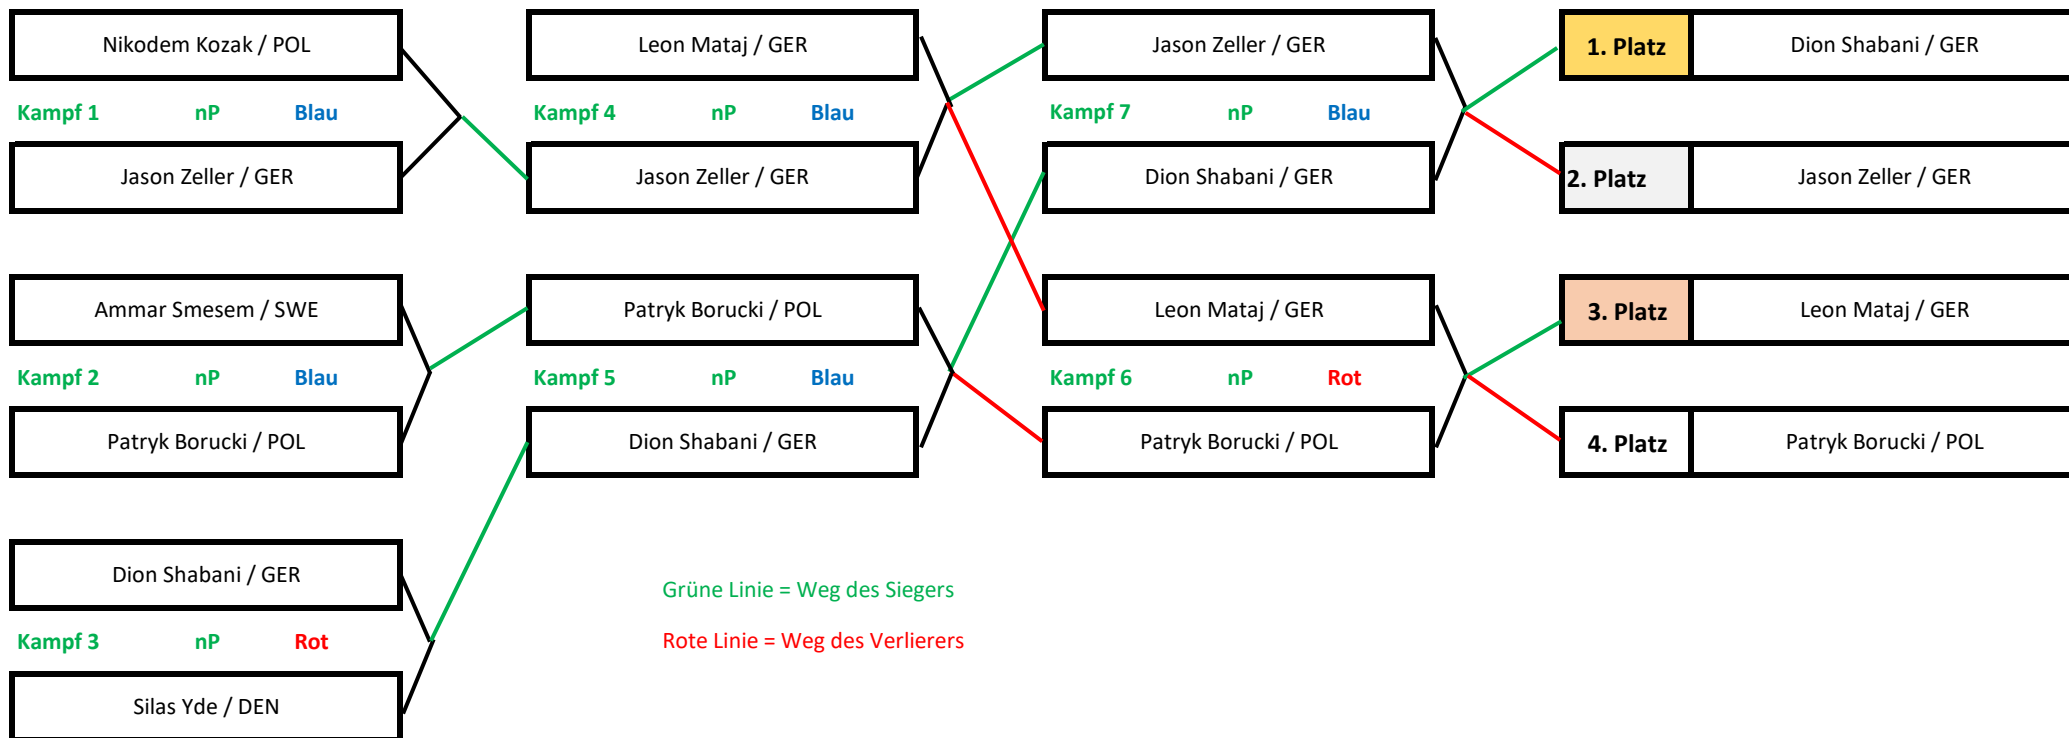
Nikodem Kozak / POL

Kampf 1 nP Blau

Jason Zeller / GER

Ammar Smesem / SWE

Kampf 2 nP Blau

Patryk Borucki / POL

Dion Shabani / GER

Kampf 3 nP Rot

Silas Yde / DEN

Leon Mataj / GER

Kampf 4 nP Blau

Jason Zeller / GER

Patryk Borucki / POL

Kampf 5 nP Blau

Dion Shabani / GER

Jason Zeller / GER

Kampf 7 nP Blau

Dion Shabani / GER

Leon Mataj / GER

Kampf 6 nP Rot

Patryk Borucki / POL

| 1. Platz | Dion Shabani / GER |
|---|---|
| 2. Platz | Jason Zeller / GER |
| 3. Platz | Leon Mataj / GER |
| 4. Platz | Patryk Borucki / POL |

Grüne Linie = Weg des Siegers

Rote Linie = Weg des Verlierers